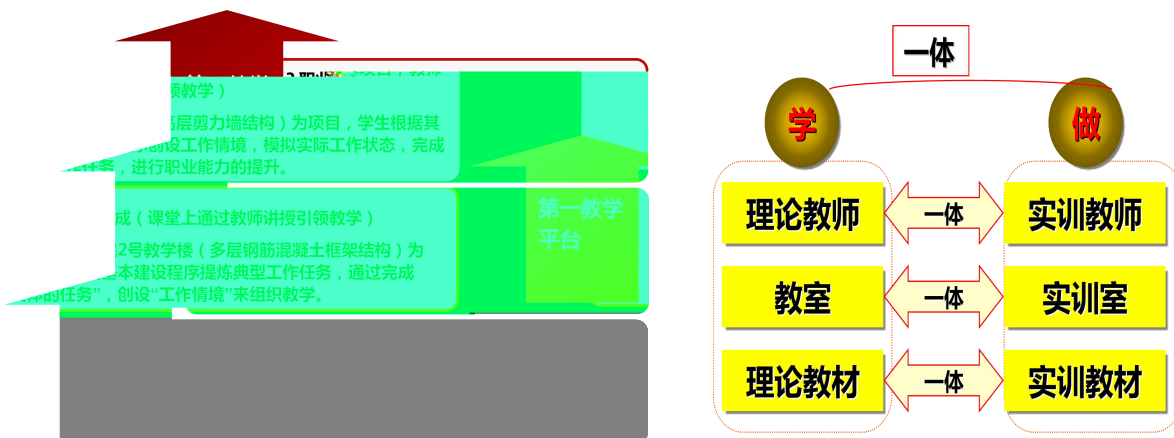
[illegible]2职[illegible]项目（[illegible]
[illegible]领教学）

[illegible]高层剪力墙结构）为项目，学生根据其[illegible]创设工作情境，模拟实际工作状态，完成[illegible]任务，进行职业能力的提升。

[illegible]成（课堂上通过教师讲授引领教学）

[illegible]2号教学楼（多层钢筋混凝土框架结构）为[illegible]本建设程序提炼典型工作任务，通过完成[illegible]的任务”，创设“工作情境”来组织教学。

第一教学平台

一体

学

做

理论教师

一体

实训教师

教室

一体

实训室

理论教材

一体

实训教材